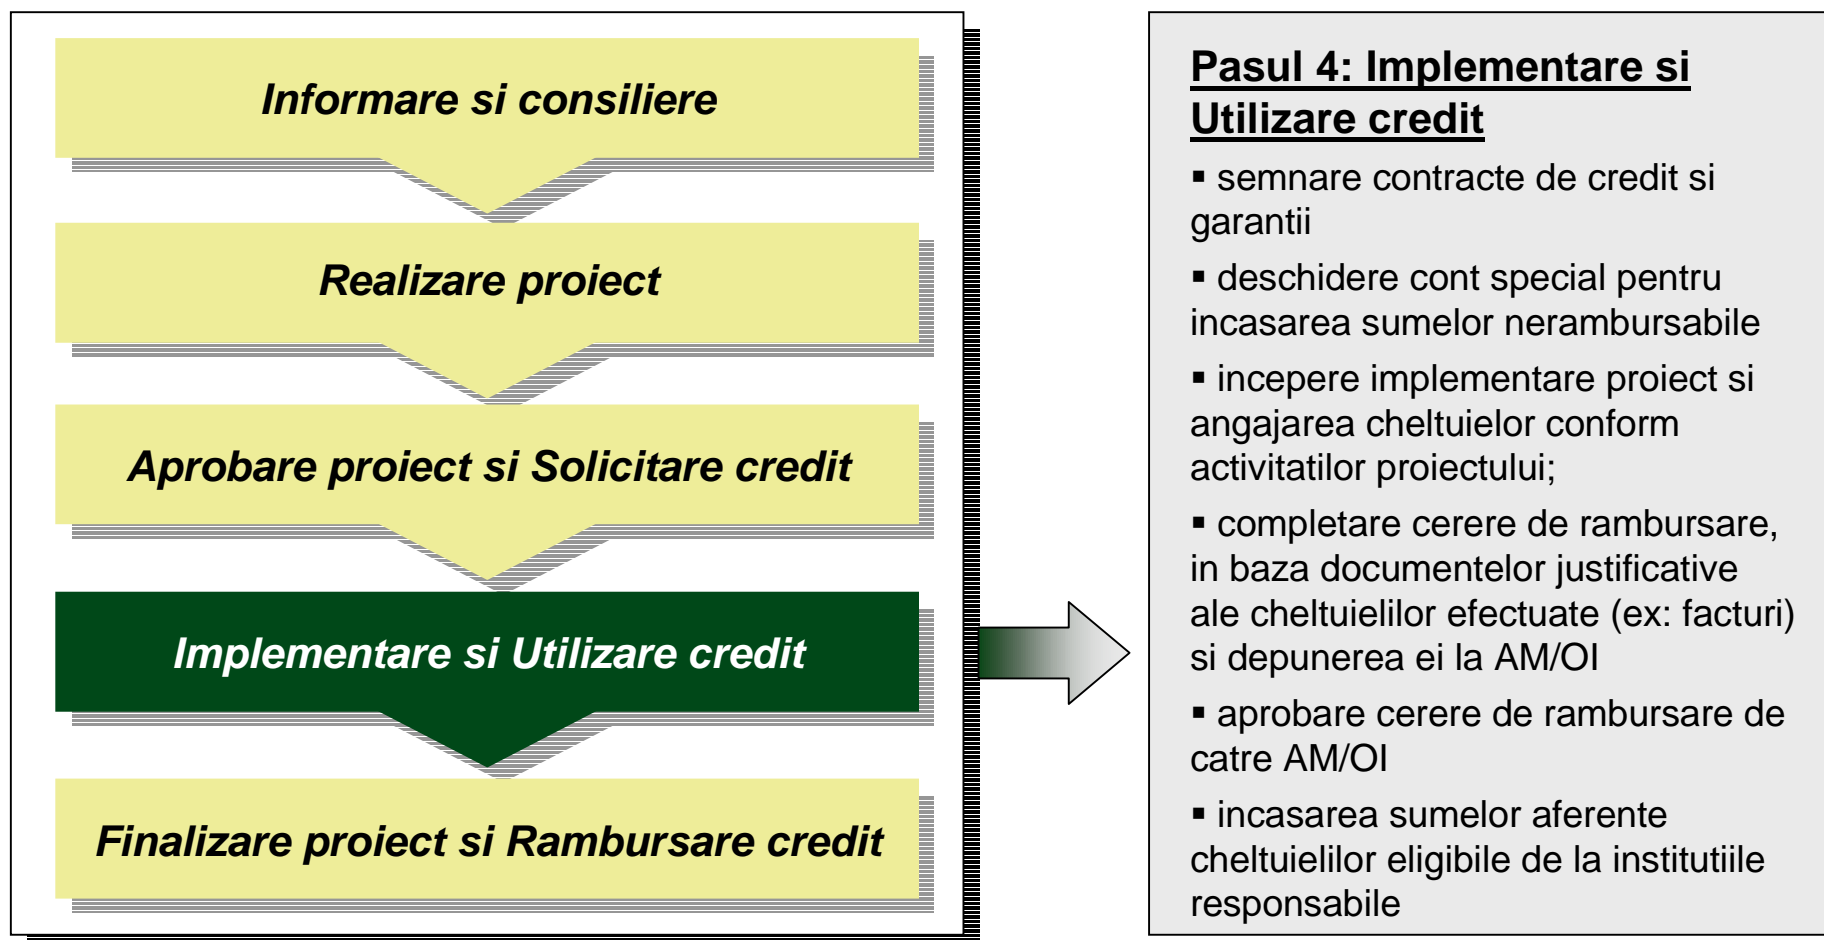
Informare si consiliere

Realizare proiect

Aprobare proiect si Solicitare credit

Implementare si Utilizare credit

Finalizare proiect si Rambursare credit

Pasul 4: Implementare si Utilizare credit

▪ semnare contracte de credit si garantii

▪ deschidere cont special pentru incasarea sumelor nerambursabile

▪ incepere implementare proiect si angajarea cheltuielor conform activitatilor proiectului;

▪ completare cerere de rambursare, in baza documentelor justificative ale cheltuielilor efectuate (ex: facturi) si depunerea ei la AM/OI

▪ aprobare cerere de rambursare de catre AM/OI

▪ incasarea sumelor aferente cheltuielilor eligibile de la institutiile responsabile